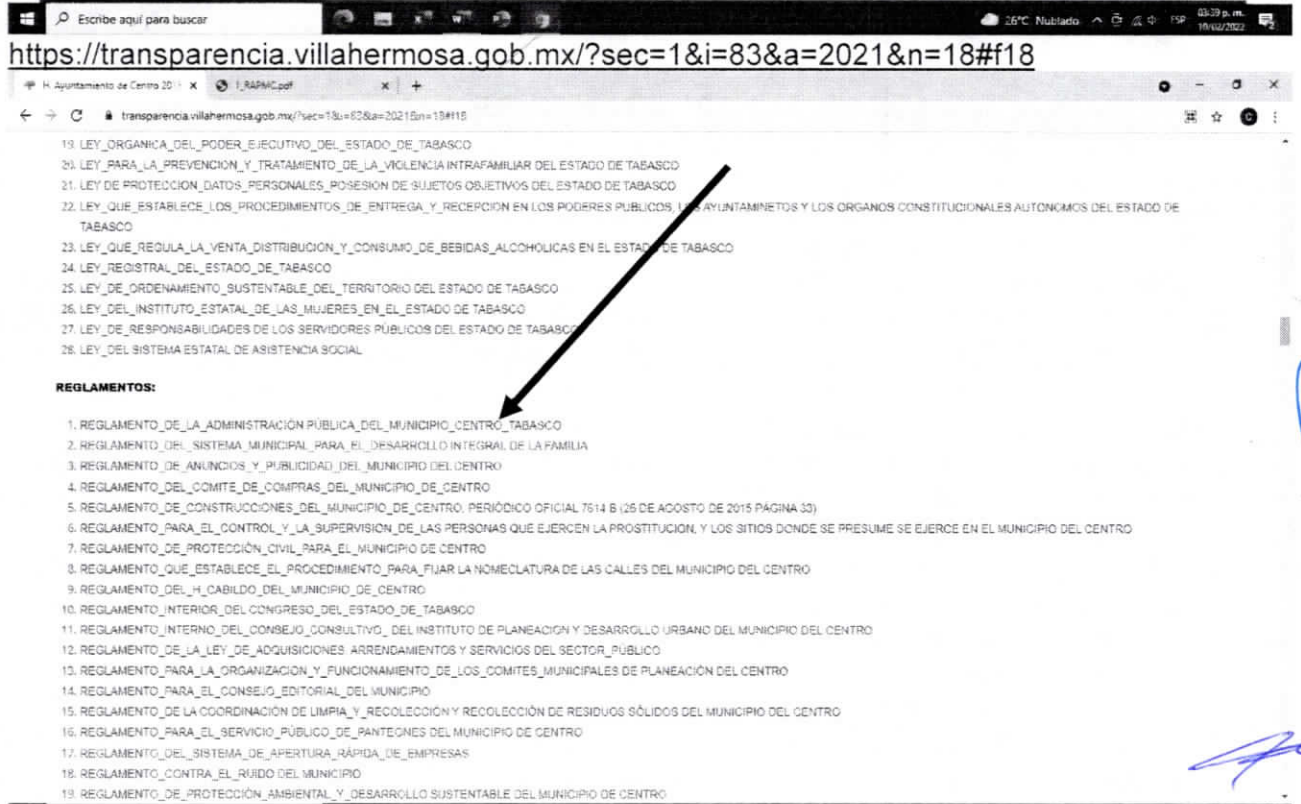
Escribe aquí para buscar
26°C Nublado ESP 03:39 p. m. 10/02/2022

https://transparencia.villahermosa.gob.mx/?sec=1&i=83&a=2021&n=18#f18

H. Ayuntamiento de Centro 20 ×
1_RAPMC.pdf ×
+

transparencia.villahermosa.gob.mx/?sec=1&i=83&a=2021&n=18#f18

19. LEY_ORGANICA_DEL_PODER_EJECUTIVO_DEL_ESTADO_DE_TABASCO
20. LEY_PARA_LA_PREVENCION_Y_TRATAMIENTO_DE_LA_VIOLENCIA INTRAFAMILIAR DEL ESTADO DE TABASCO
21. LEY DE PROTECCION_DATOS_PERSONALES_POSESION DE SUJETOS OBJETIVOS DEL ESTADO DE TABASCO
22. LEY_QUE_ESTABLECE_LOS_PROCEDIMIENTOS_DE_ENTREGA_Y_RECEPCION EN LOS PODERES PUBLICOS, LOS AYUNTAMINETOS Y LOS ORGANOS CONSTITUCIONALES AUTONOMOS DEL ESTADO DE TABASCO
23. LEY_QUE_REGULA_LA_VENTA_DISTRIBUCION_Y_CONSUMO_DE_BEBIDAS_ALCOHOLICAS EN EL ESTADO DE TABASCO
24. LEY_REGISTRAL_DEL_ESTADO_DE_TABASCO
25. LEY_DE_ORDENAMIENTO_SUSTENTABLE_DEL_TERRITORIO DEL ESTADO DE TABASCO
26. LEY_DEL_INSTITUTO_ESTATAL_DE_LAS_MUJERES_EN_EL_ESTADO DE TABASCO
27. LEY_DE_RESPONSABILIDADES DE LOS SERVIDORES PUBLICOS DEL ESTADO DE TABASCO
28. LEY_DEL SISTEMA ESTATAL DE ASISTENCIA SOCIAL

REGLAMENTOS:

1. REGLAMENTO_DE_LA_ADMINISTRACIÓN_PÚBLICA_DEL_MUNICIPIO_CENTRO_TABASCO
2. REGLAMENTO_DEL_SISTEMA_MUNICIPAL_PARA_EL_DESARROLLO INTEGRAL DE LA FAMILIA
3. REGLAMENTO_DE_ANUNCIOS_Y_PUBLICIDAD_DEL_MUNICIPIO DEL CENTRO
4. REGLAMENTO_DEL_COMITE_DE_COMPRAS_DEL_MUNICIPIO_DE_CENTRO
5. REGLAMENTO_DE_CONSTRUCCIONES_DEL_MUNICIPIO_DE_CENTRO, PERIÓDICO OFICIAL 7614 B (26 DE AGOSTO DE 2015 PÁGINA 33)
6. REGLAMENTO_PARA_EL_CONTROL_Y_LA_SUPERVISION_DE_LAS PERSONAS QUE EJERCEN LA PROSTITUCION, Y LOS SITIOS DONDE SE PRESUME SE EJERCE EN EL MUNICIPIO DEL CENTRO
7. REGLAMENTO_DE_PROTECCIÓN_CIVIL_PARA_EL_MUNICIPIO DE CENTRO
8. REGLAMENTO_QUE_ESTABLECE_EL_PROCEDIMIENTO_PARA_FIJAR LA NOMECLATURA DE LAS CALLES DEL MUNICIPIO DEL CENTRO
9. REGLAMENTO_DEL_H_CABILDO_DEL_MUNICIPIO_DE_CENTRO
10. REGLAMENTO_INTERIOR_DEL_CONGRESO_DEL_ESTADO_DE_TABASCO
11. REGLAMENTO_INTERNO_DEL_CONSEJO_CONSULTIVO_ DEL INSTITUTO DE PLANEACION Y DESARROLLO URBANO DEL MUNICIPIO DEL CENTRO
12. REGLAMENTO_DE_LA_LEY_DE_ADQUISICIONES, ARRENDAMIENTOS Y SERVICIOS DEL SECTOR_PÚBLICO
13. REGLAMENTO_PARA_LA_ORGANIZACION_Y_FUNCIONAMIENTO_DE_LOS_COMITES_MUNICIPALES DE PLANEACIÓN DEL CENTRO
14. REGLAMENTO_PARA_EL_CONSEJO_EDITORIAL_DEL MUNICIPIO
15. REGLAMENTO_DE LA COORDINACIÓN DE LIMPIA_Y_RECOLECCIÓN Y RECOLECCIÓN DE RESIDUOS SÓLIDOS DEL MUNICIPIO DEL CENTRO
16. REGLAMENTO_PARA_EL_SERVICIO_PÚBLICO_DE_PANTEONES DEL MUNICIPIO DE CENTRO
17. REGLAMENTO_DEL_SISTEMA_DE_APERTURA_RÁPIDA_DE_EMPRESAS
18. REGLAMENTO_CONTRA_EL_RUIDO DEL MUNICIPIO
19. REGLAMENTO_DE_PROTECCIÓN_AMBIENTAL_Y_DESARROLLO SUSTENTABLE DEL MUNICIPIO DE CENTRO